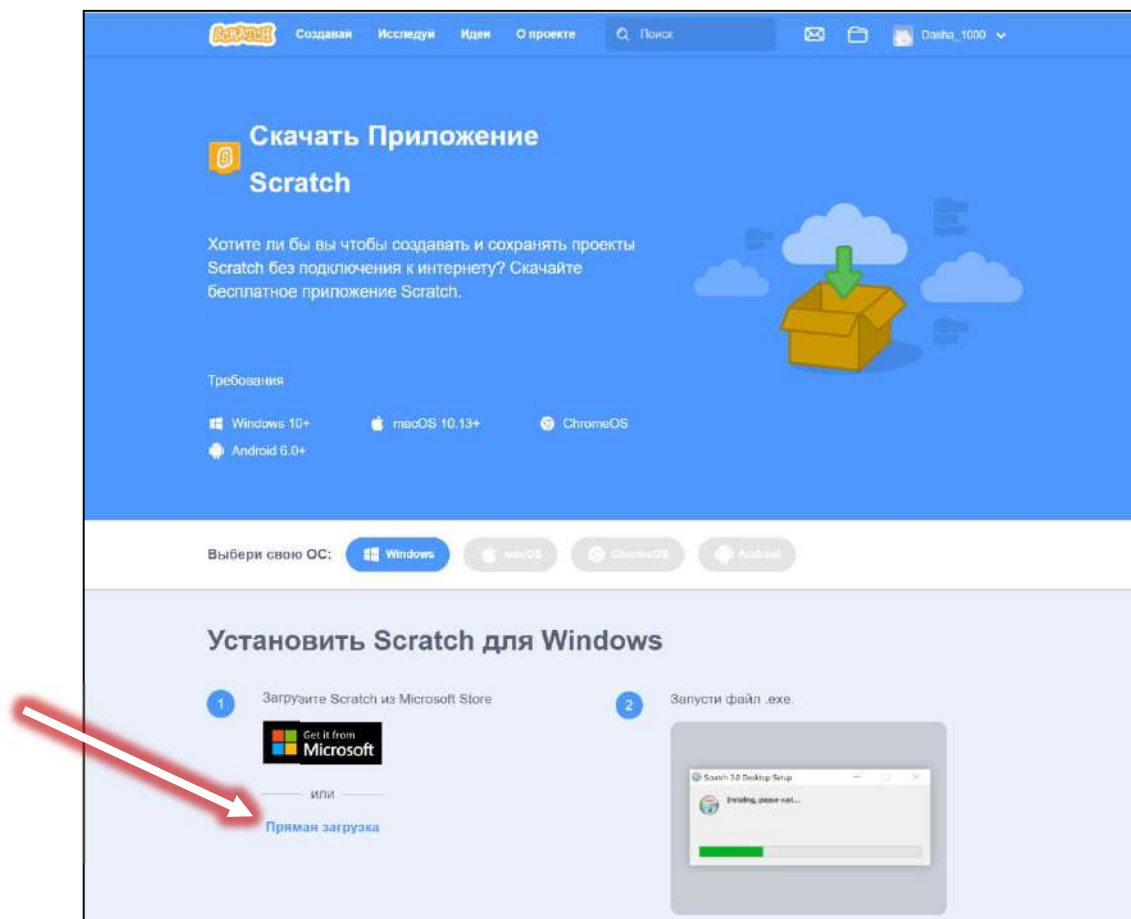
Scratch Создавай Исследуй Идеи О проекте Поиск Dasha_1000

Скачать Приложение Scratch

Хотите ли бы вы чтобы создавать и сохранять проекты Scratch без подключения к интернету? Скачайте бесплатное приложение Scratch.

Требования

Windows 10+ macOS 10.13+ ChromeOS
Android 6.0+

Выбери свою ОС: Windows macOS ChromeOS Android

Установить Scratch для Windows

1 Загрузите Scratch из Microsoft Store

Get it from Microsoft

или

Прямая загрузка

2 Запусти файл .exe.

Scratch 3.0 Desktop Setup

Installing, please wait...